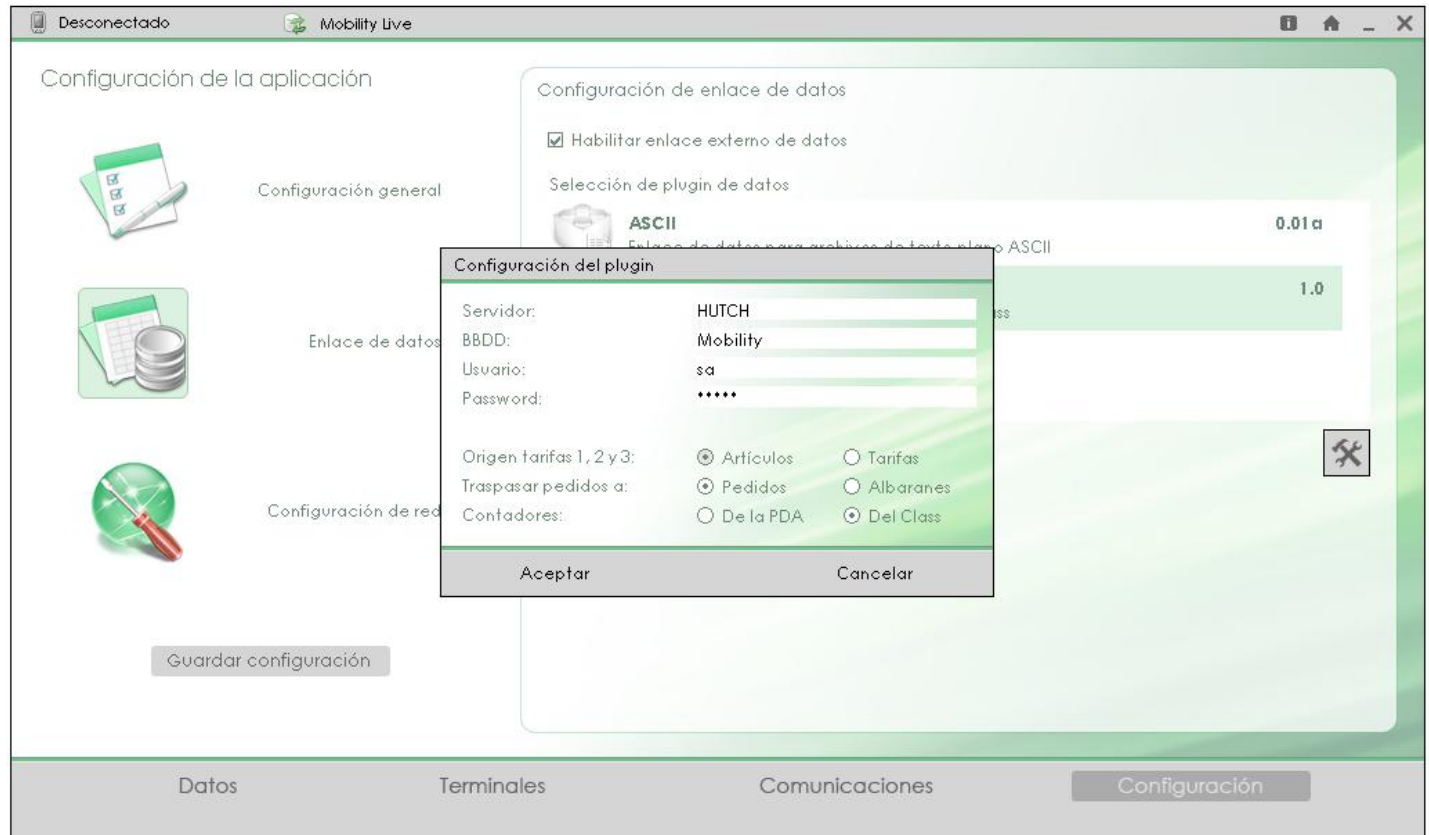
Desconectado

Mobility Live

_ X

Configuración de la aplicación

Configuración general

Enlace de datos

Configuración de red

Guardar configuración

Configuración de enlace de datos

☑ Habilitar enlace externo de datos

Selección de plugin de datos

ASCII
Enlace de datos para archivos de texto plano ASCII
0.01a

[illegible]ss
1.0

Configuración del plugin

Servidor: HUTCH
BBDD: Mobility
Usuario: sa
Password: •••••

Origen tarifas 1, 2 y 3: ⦿ Artículos ○ Tarifas
Traspasar pedidos a: ⦿ Pedidos ○ Albaranes
Contadores: ○ De la PDA ⦿ Del Class

Aceptar

Cancelar

Datos

Terminales

Comunicaciones

Configuración